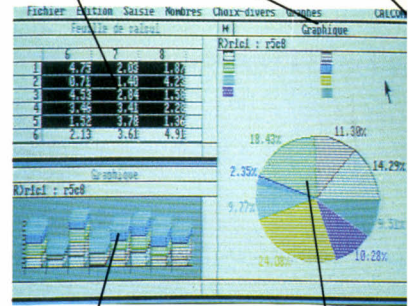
Fichier Edition Saisie Nombres Choix-divers Options CALCO

Feuille de calcul

| | 6 | 7 | 8 |
|---|---|---|---|
| 1 | 4.75 | 2.03 | 1.82 |
| 2 | 0.71 | 1.40 | 4.23 |
| 3 | 4.53 | 2.84 | 1.35 |
| 4 | 3.46 | 3.41 | 2.28 |
| 5 | 1.32 | 3.78 | 1.36 |
| 6 | 2.13 | 3.61 | 4.91 |

Graphique
R)rlcl : r5c8

M Graphique
R)rlcl : r5c8

18.43%
11.38%
2.35%
14.29%
9.77%
9.93%
24.08%
10.28%